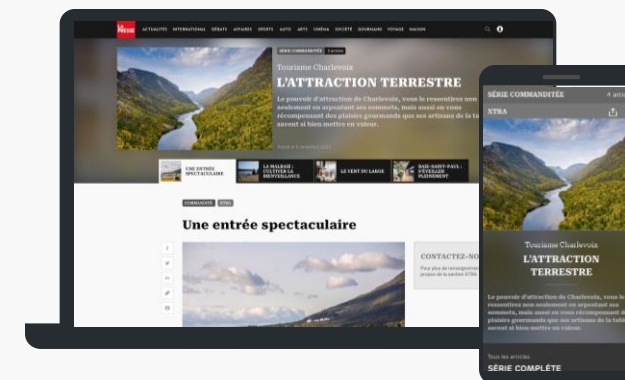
LA PRESSE

ACTUALITÉS INTERNATIONAL DÉBATS AFFAIRES SPORTS AUTO ARTS CINÉMA SOCIÉTÉ GOURMAND VOYAGE MAISON

SÉRIE COMMANDITÉE 5 articles

Tourisme Charlevoix

L'ATTRACTION TERRESTRE

Le pouvoir d'attraction de Charlevoix, vous le ressentirez non seulement en arpentant ses sommets, mais aussi en vous récompensant des plaisirs gourmands que ses artisans de la table savent si bien mettre en valeur.

UNE ENTRÉE SPECTACULAIRE

LA MALBAIE : CULTIVER LA BIENVEILLANCE

LE VENT DU LARGE

BAIE-SAINT-PAUL : S'ÉVEILLER PLEINEMENT

COMMANDITÉ XTRA

Une entrée spectaculaire

CONTACTEZ-NO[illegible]

SÉRIE COMMANDITÉE 4 artic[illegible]

XTRA

Tourisme Charlevoix

L'ATTRACTION TERRESTRE

Le pouvoir d'attraction de Charlevoix, vous le ressentirez non seulement en arpentant ses sommets, mais aussi en vous récompensant des plaisirs gourmands que ses artisans de la table savent si bien mettre en valeur.

Tous les articles

SÉRIE COMPLÈTE